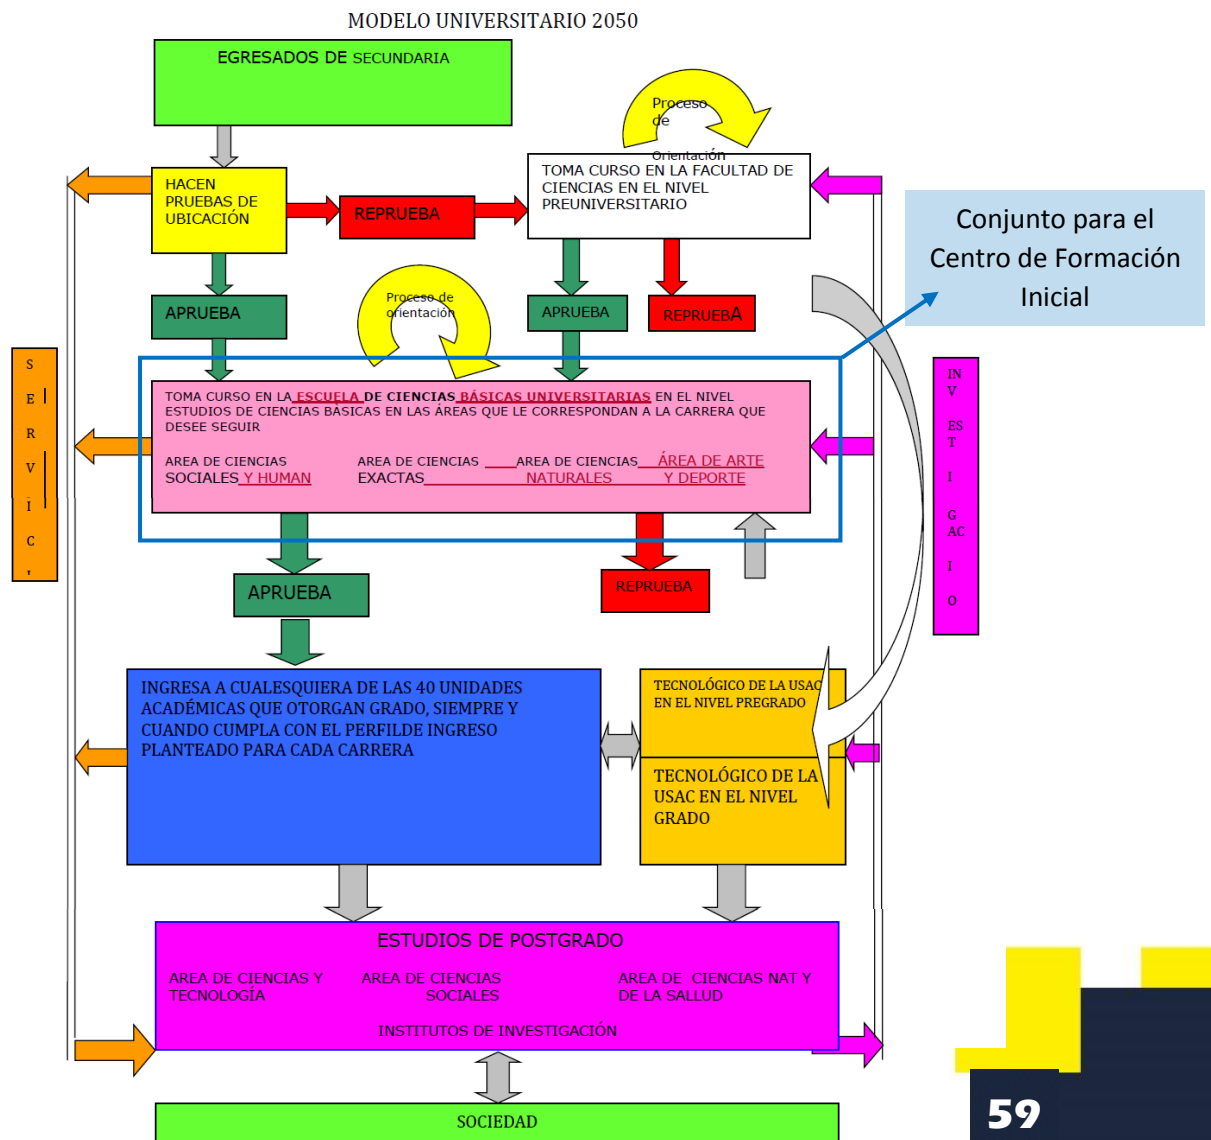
MODELO UNIVERSITARIO 2050

EGRESADOS DE SECUNDARIA

HACEN PRUEBAS DE UBICACIÓN

REPRUEBA

Proceso de Orientación

TOMA CURSO EN LA FACULTAD DE CIENCIAS EN EL NIVEL PREUNIVERSITARIO

Conjunto para el Centro de Formación Inicial

APRUEBA

Proceso de orientación

APRUEBA

REPRUEBA

S E R V I C ,

TOMA CURSO EN LA ESCUELA DE CIENCIAS BÁSICAS UNIVERSITARIAS EN EL NIVEL ESTUDIOS DE CIENCIAS BÁSICAS EN LAS ÁREAS QUE LE CORRESPONDAN A LA CARRERA QUE DESEE SEGUIR

AREA DE CIENCIAS SOCIALES Y HUMAN

AREA DE CIENCIAS EXACTAS

AREA DE CIENCIAS NATURALES

ÁREA DE ARTE Y DEPORTE

IN V ES T I G AC I O

APRUEBA

REPRUEBA

INGRESA A CUALESQUIERA DE LAS 40 UNIDADES ACADÉMICAS QUE OTORGAN GRADO, SIEMPRE Y CUANDO CUMPLA CON EL PERFILDE INGRESO PLANTEADO PARA CADA CARRERA

TECNOLÓGICO DE LA USAC EN EL NIVEL PREGRADO

TECNOLÓGICO DE LA USAC EN EL NIVEL GRADO

ESTUDIOS DE POSTGRADO

AREA DE CIENCIAS Y TECNOLOGÍA

AREA DE CIENCIAS SOCIALES

AREA DE CIENCIAS NAT Y DE LA SALLUD

INSTITUTOS DE INVESTIGACIÓN

SOCIEDAD

59